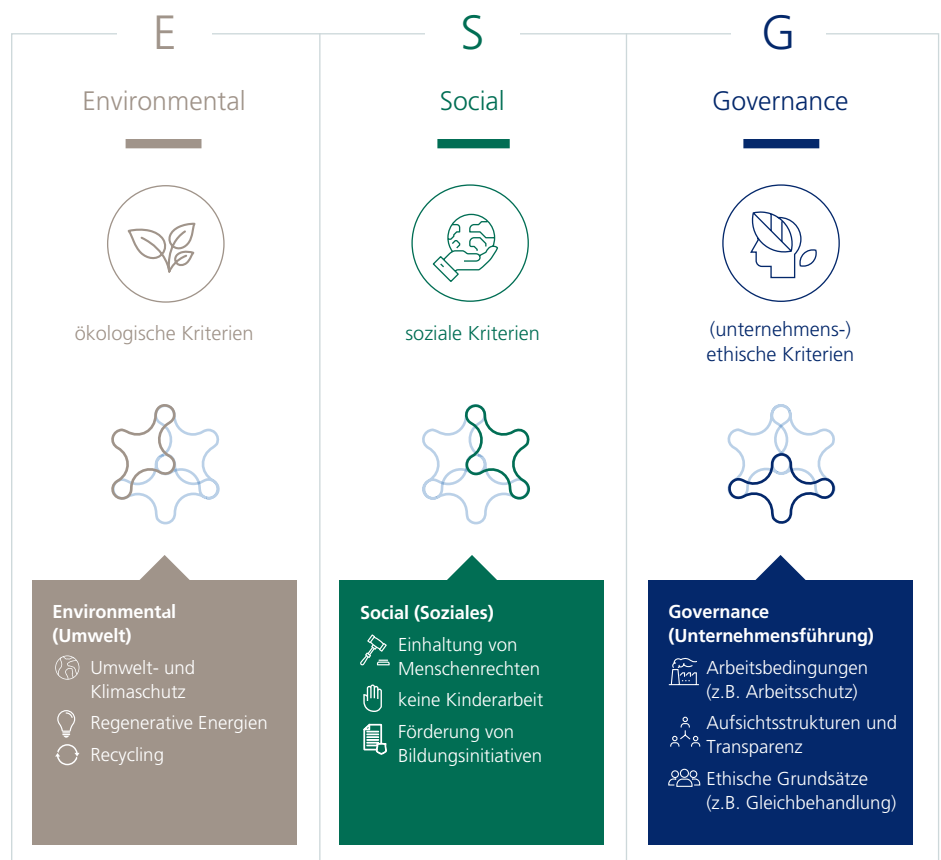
E

Environmental

ökologische Kriterien

Environmental (Umwelt)

Umwelt- und Klimaschutz

Regenerative Energien

Recycling

S

Social

soziale Kriterien

Social (Soziales)

Einhaltung von Menschenrechten

keine Kinderarbeit

Förderung von Bildungsinitiativen

G

Governance

(unternehmens-) ethische Kriterien

Governance (Unternehmensführung)

Arbeitsbedingungen (z.B. Arbeitsschutz)

Aufsichtsstrukturen und Transparenz

Ethische Grundsätze (z.B. Gleichbehandlung)